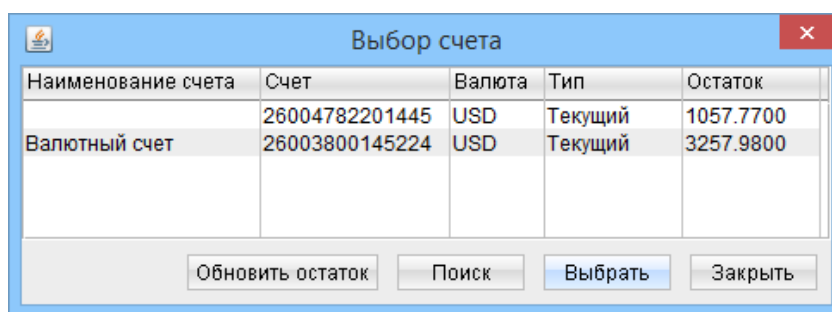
Выбор счета

| Наименование счета | Счет | Валюта | Тип | Остаток |
|---|---|---|---|---|
| | 26004782201445 | USD | Текущий | 1057.7700 |
| Валютный счет | 26003800145224 | USD | Текущий | 3257.9800 |

Обновить остаток Поиск Выбрать Закрыть